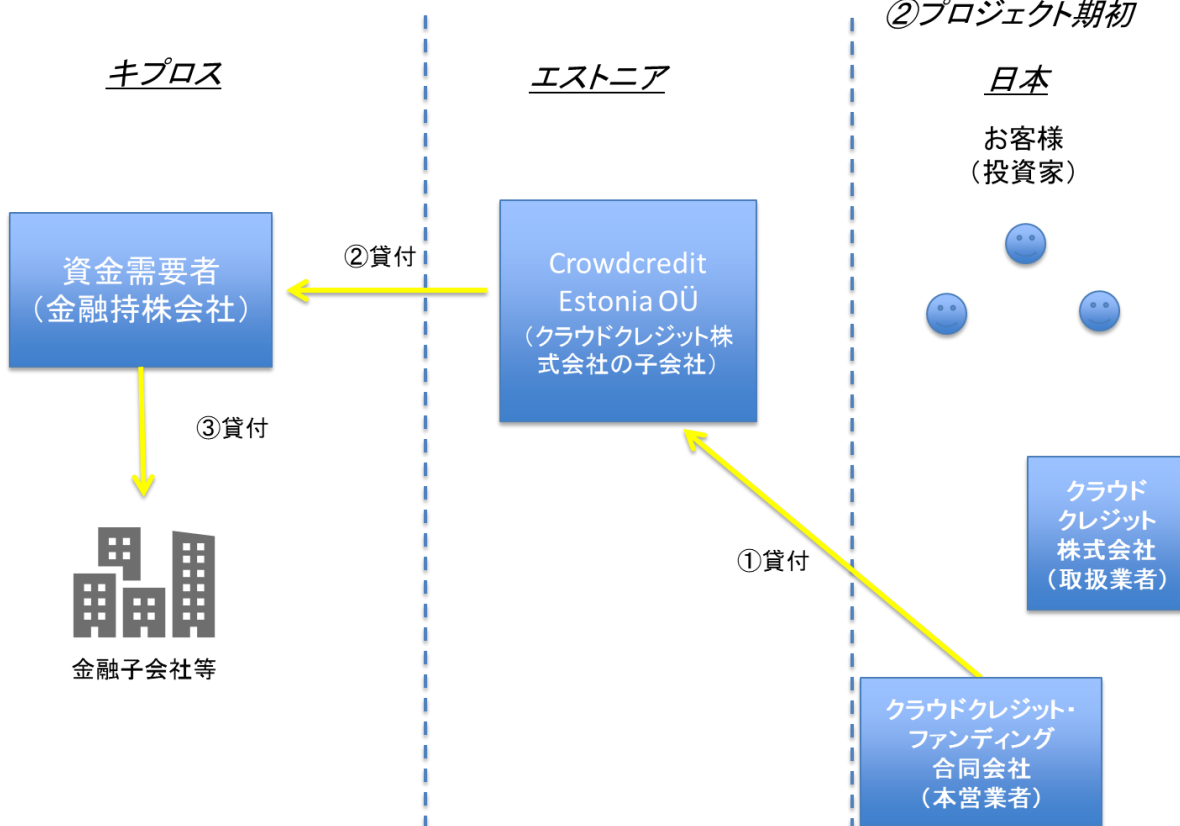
②プロジェクト期初

キプロス

エストニア

日本

お客様
（投資家）

資金需要者
（金融持株会社）

②貸付

Crowdcredit
Estonia OÜ
（クラウドクレジット株式会社の子会社）

③貸付

クラウド
クレジット
株式会社
（取扱業者）

①貸付

金融子会社等

クラウドクレジット・
ファンディング
合同会社
（本営業者）